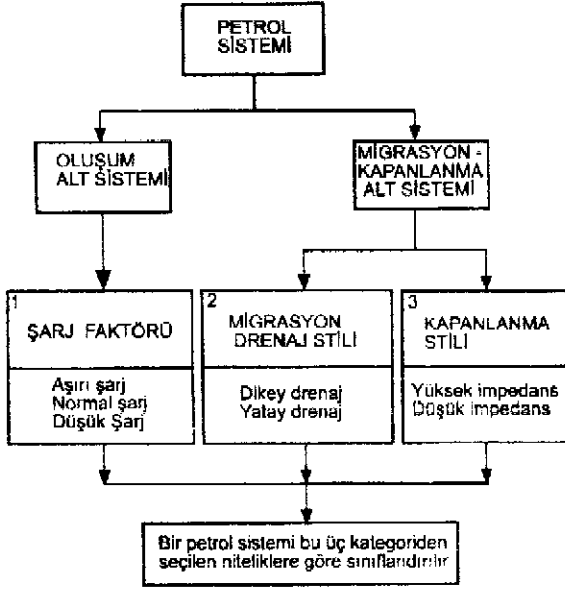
PETROL SİSTEMİ

OLUŞUM ALT SİSTEMİ

MİGRASYON - KAPANLANMA ALT SİSTEMİ

1 ŞARJ FAKTÖRÜ

Aşırı şarj
Normal şarj
Düşük Şarj

2 MİGRASYON DRENAJ STİLİ

Dikey drenaj
Yatay drenaj

3 KAPANLANMA STİLİ

Yüksek impedans
Düşük impedans

Bir petrol sistemi bu üç kategoriden seçilen niteliklere göre sınıflandırılır